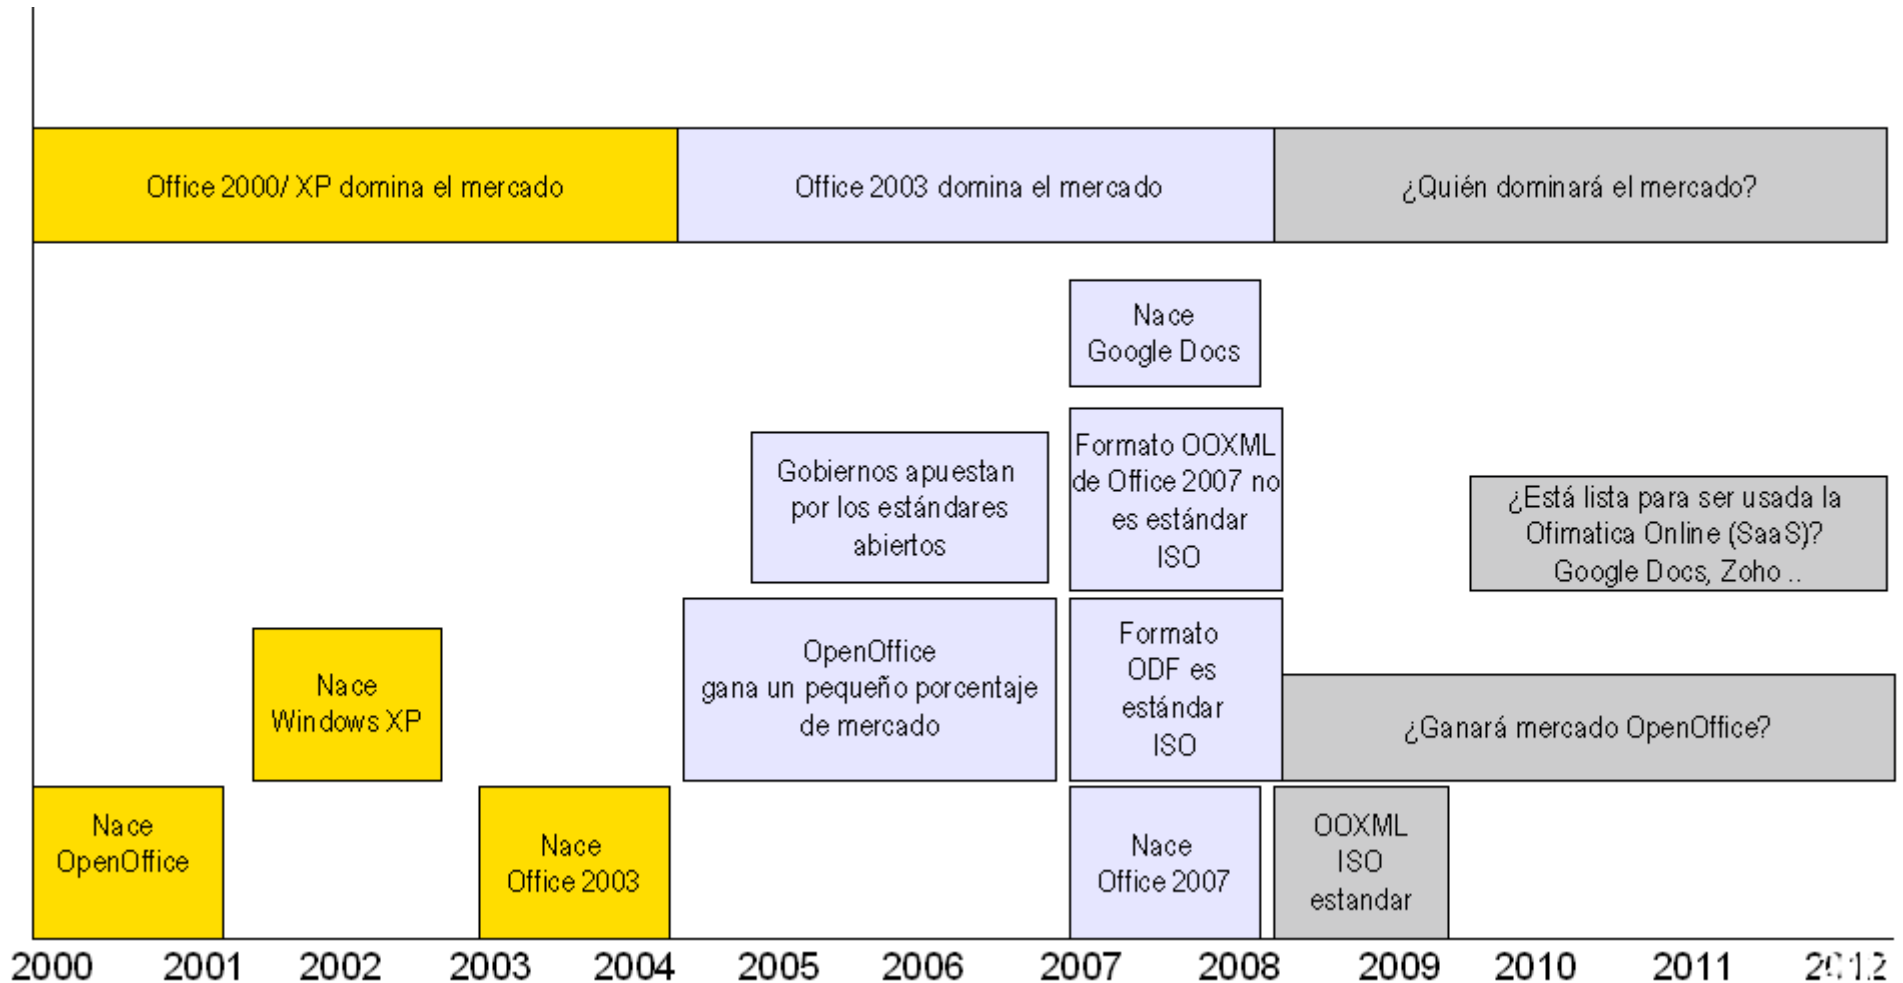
Office 2000/ XP domina el mercado

Office 2003 domina el mercado

¿Quién dominará el mercado?

Nace Google Docs

Gobiernos apuestan por los estándares abiertos

Formato OOXML de Office 2007 no es estándar ISO

¿Está lista para ser usada la Ofimatica Online (SaaS)? Google Docs, Zoho ..

Nace Windows XP

OpenOffice gana un pequeño porcentaje de mercado

Formato ODF es estándar ISO

¿Ganará mercado OpenOffice?

Nace OpenOffice

Nace Office 2003

Nace Office 2007

OOXML ISO estandar

2000 2001 2002 2003 2004 2005 2006 2007 2008 2009 2010 2011 2012